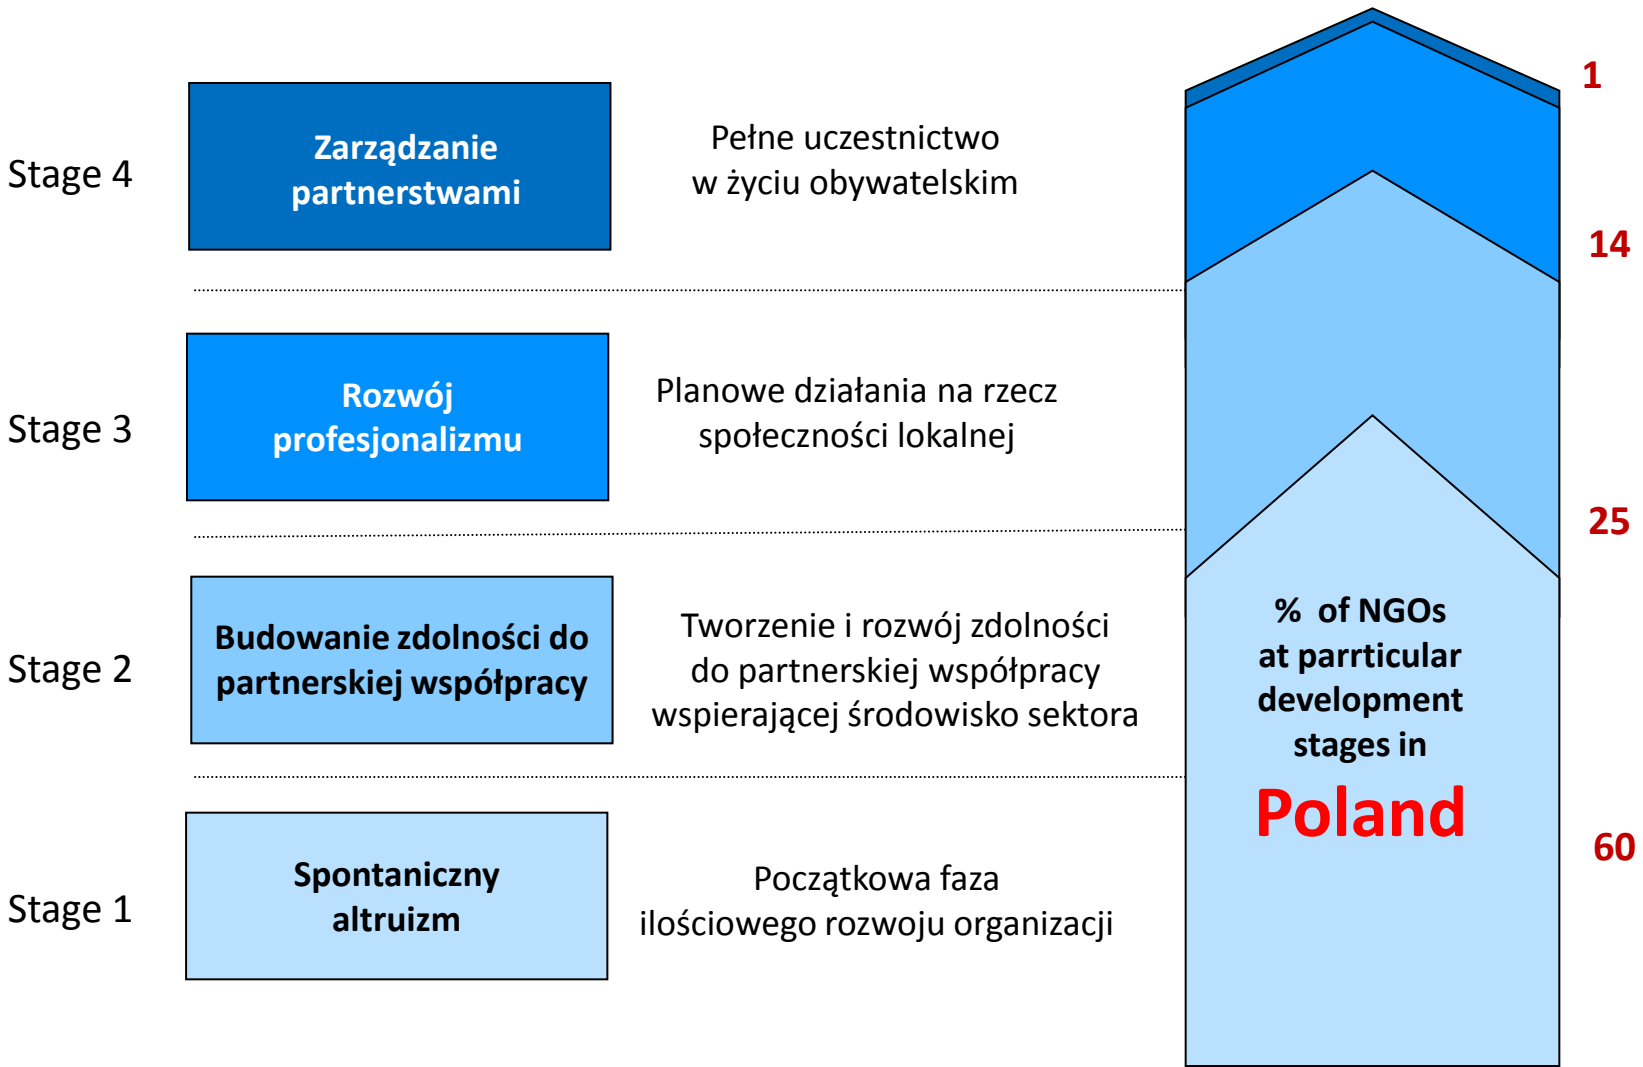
Stage 4

Zarządzanie partnerstwami

Pełne uczestnictwo w życiu obywatelskim

Stage 3

Rozwój profesjonalizmu

Planowe działania na rzecz społeczności lokalnej

Stage 2

Budowanie zdolności do partnerskiej współpracy

Tworzenie i rozwój zdolności do partnerskiej współpracy wspierającej środowisko sektora

Stage 1

Spontaniczny altruizm

Początkowa faza ilościowego rozwoju organizacji

1

14

25

60

% of NGOs at parrticular development stages in Poland